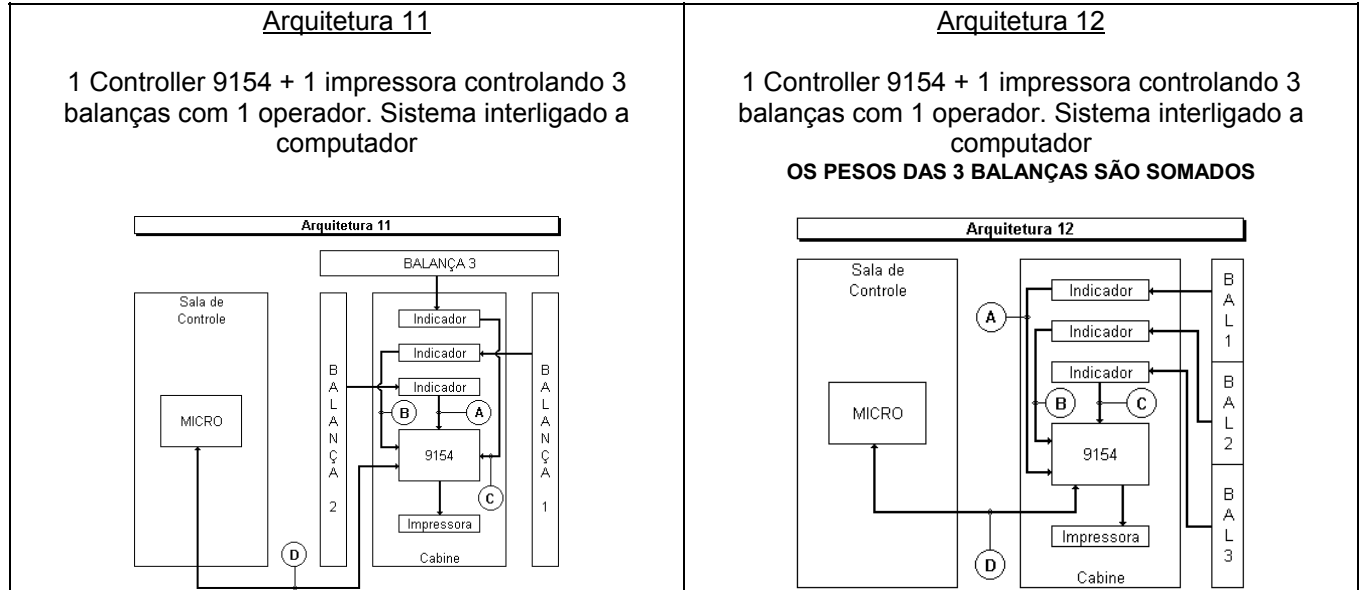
Arquitetura 11

1 Controller 9154 + 1 impressora controlando 3 balanças com 1 operador. Sistema interligado a computador

Arquitetura 11

BALANÇA 3

Sala de Controle

MICRO

B A L A N Ç A 2

Indicador

Indicador

Indicador

B

A

9154

C

Impressora

Cabine

B A L A N Ç A 1

D

Arquitetura 12

1 Controller 9154 + 1 impressora controlando 3 balanças com 1 operador. Sistema interligado a computador

OS PESOS DAS 3 BALANÇAS SÃO SOMADOS

Arquitetura 12

Sala de Controle

MICRO

A

Indicador

Indicador

Indicador

B

C

9154

Impressora

Cabine

D

B A L 1

B A L 2

B A L 3